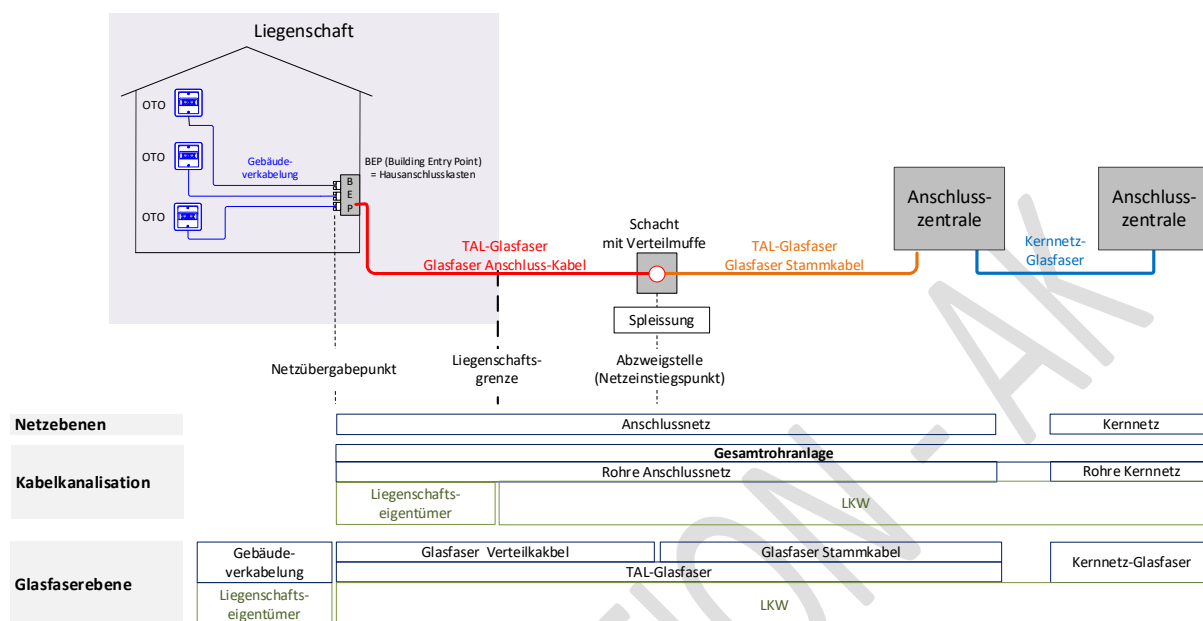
Liegenschaft

OTO

OTO

OTO

Gebäudeverkabelung

B
E
P

BEP (Building Entry Point) = Hausanschlusskasten

Anschlusszentrale

Anschlusszentrale

Schacht mit Verteilmuffe

TAL-Glasfaser
Glasfaser Anschluss-Kabel

TAL-Glasfaser
Glasfaser Stammkabel

Kernnetz-Glasfaser

Spleissung

Netzübergabepunkt

Liegenschaftsgrenze

Abzweigstelle (Netzeinstiegspunkt)

Netzebenen

Anschlussnetz

Kernnetz

Kabelkanalisation

Gesamtrohranlage

Rohre Anschlussnetz

Rohre Kernnetz

Liegenschaftseigentümer

LKW

Glasfaserebene

Gebäudeverkabelung

Glasfaser Verteilkabel

Glasfaser Stammkabel

Kernnetz-Glasfaser

TAL-Glasfaser

Liegenschaftseigentümer

LKW